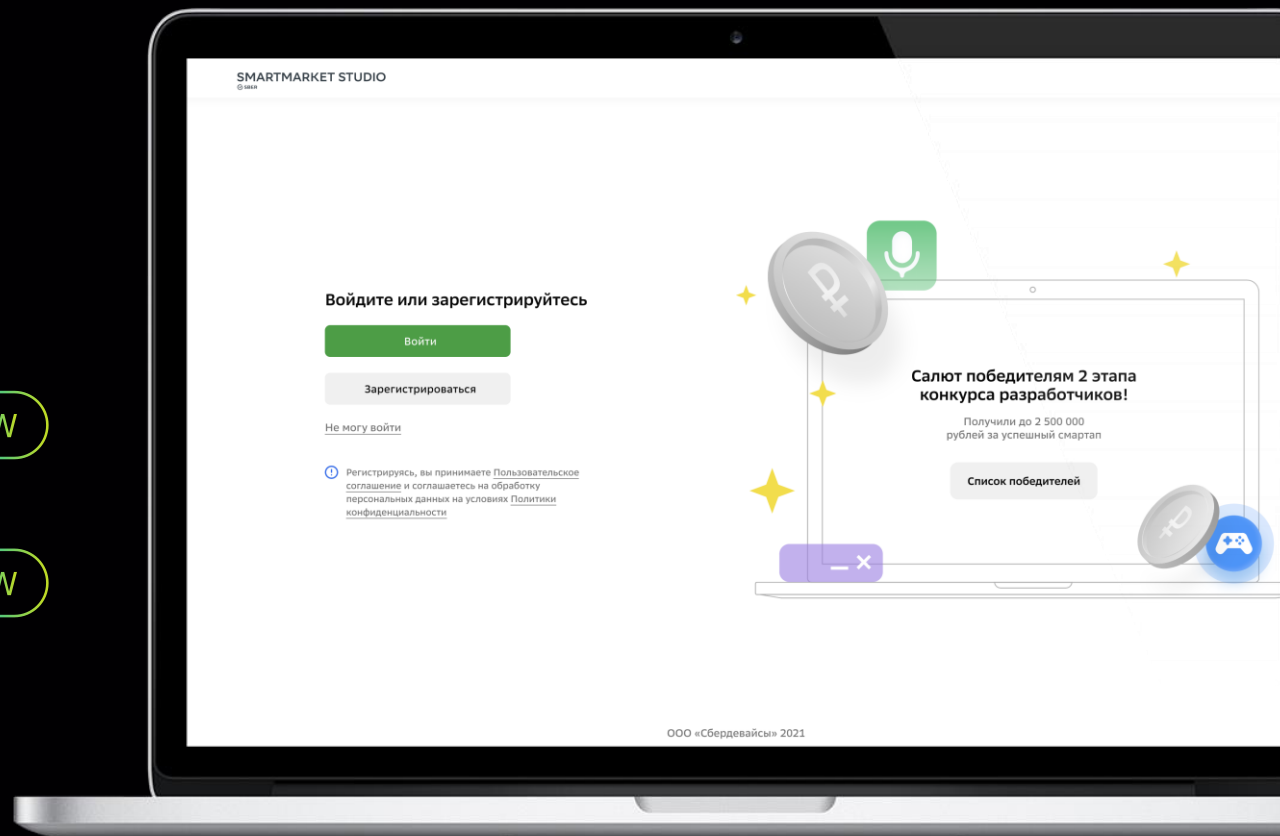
W

W

SMARTMARKET STUDIO
SBER

Войдите или зарегистрируйтесь

Войти

Зарегистрироваться

Не могу войти

Регистрируясь, вы принимаете Пользовательское соглашение и соглашаетесь на обработку персональных данных на условиях Политики конфиденциальности

Салют победителям 2 этапа конкурса разработчиков!

Получили до 2 500 000 рублей за успешный смартап

Список победителей

ООО «Сбердевайсы» 2021